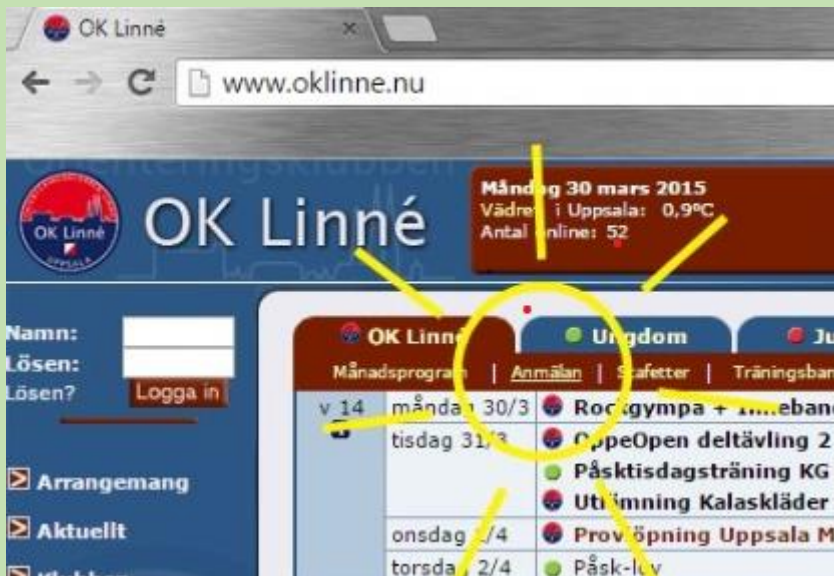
OK Linné

www.oklinne.nu

OK Linné

Måndag 30 mars 2015
Vädret i Uppsala: 0,9°C
Antal online: 52

Namn:
Lösen:
Lösen?
Logga in

Arrangemang
Aktuellt

OK Linné
Ungdom
Ju

Månadsprogram | Anmälan | Stafetter | Träningsban

| v 14 | måndag 30/3 | Rockgympa + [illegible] |
|---|---|---|
| | tisdag 31/3 | OppeOpen deltävling 2 |
| | | Påsktisdagsträning KG |
| | | Utlimning Kalaskläder |
| | onsdag 1/4 | Provöppning Uppsala M |
| | torsdag 2/4 | Påsk-lov |